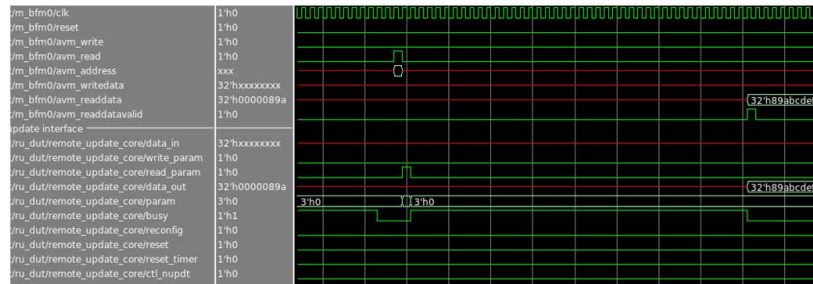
:/m_bfm0/clk 1'h0
:/m_bfm0/reset 1'h0
:/m_bfm0/avm_write 1'h0
:/m_bfm0/avm_read 1'h0
:/m_bfm0/avm_address xxx
:/m_bfm0/avm_writedata 32'hxxxxxxxx
:/m_bfm0/avm_readdata 32'h0000089a
:/m_bfm0/avm_readdatavalid 1'h0
pdate interface
:/ru_dut/remote_update_core/data_in 32'hxxxxxxxx
:/ru_dut/remote_update_core/write_param 1'h0
:/ru_dut/remote_update_core/read_param 1'h0
:/ru_dut/remote_update_core/data_out 32'h0000089a
:/ru_dut/remote_update_core/param 3'h0
:/ru_dut/remote_update_core/busy 1'h1
:/ru_dut/remote_update_core/reconfig 1'h0
:/ru_dut/remote_update_core/reset 1'h0
:/ru_dut/remote_update_core/reset_timer 1'h0
:/ru_dut/remote_update_core/ctl_nupdt 1'h0

32'h89abcdef
32'h89abcdef
3'h0
3'h0